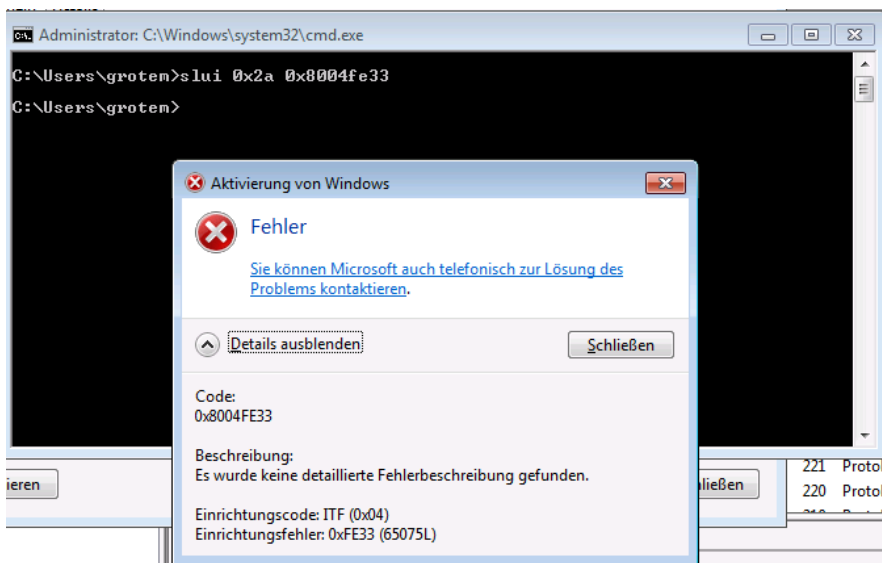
Administrator: C:\Windows\system32\cmd.exe

C:\Users\grotem>slui 0x2a 0x8004fe33

C:\Users\grotem>

Aktivierung von Windows

Fehler

Sie können Microsoft auch telefonisch zur Lösung des Problems kontaktieren.

Details ausblenden

Schließen

Code:
0x8004FE33

Beschreibung:
Es wurde keine detaillierte Fehlerbeschreibung gefunden.

Einrichtungscode: ITF (0x04)
Einrichtungsfehler: 0xFE33 (65075L)

ieren

ließen

221 Protol
220 Protol